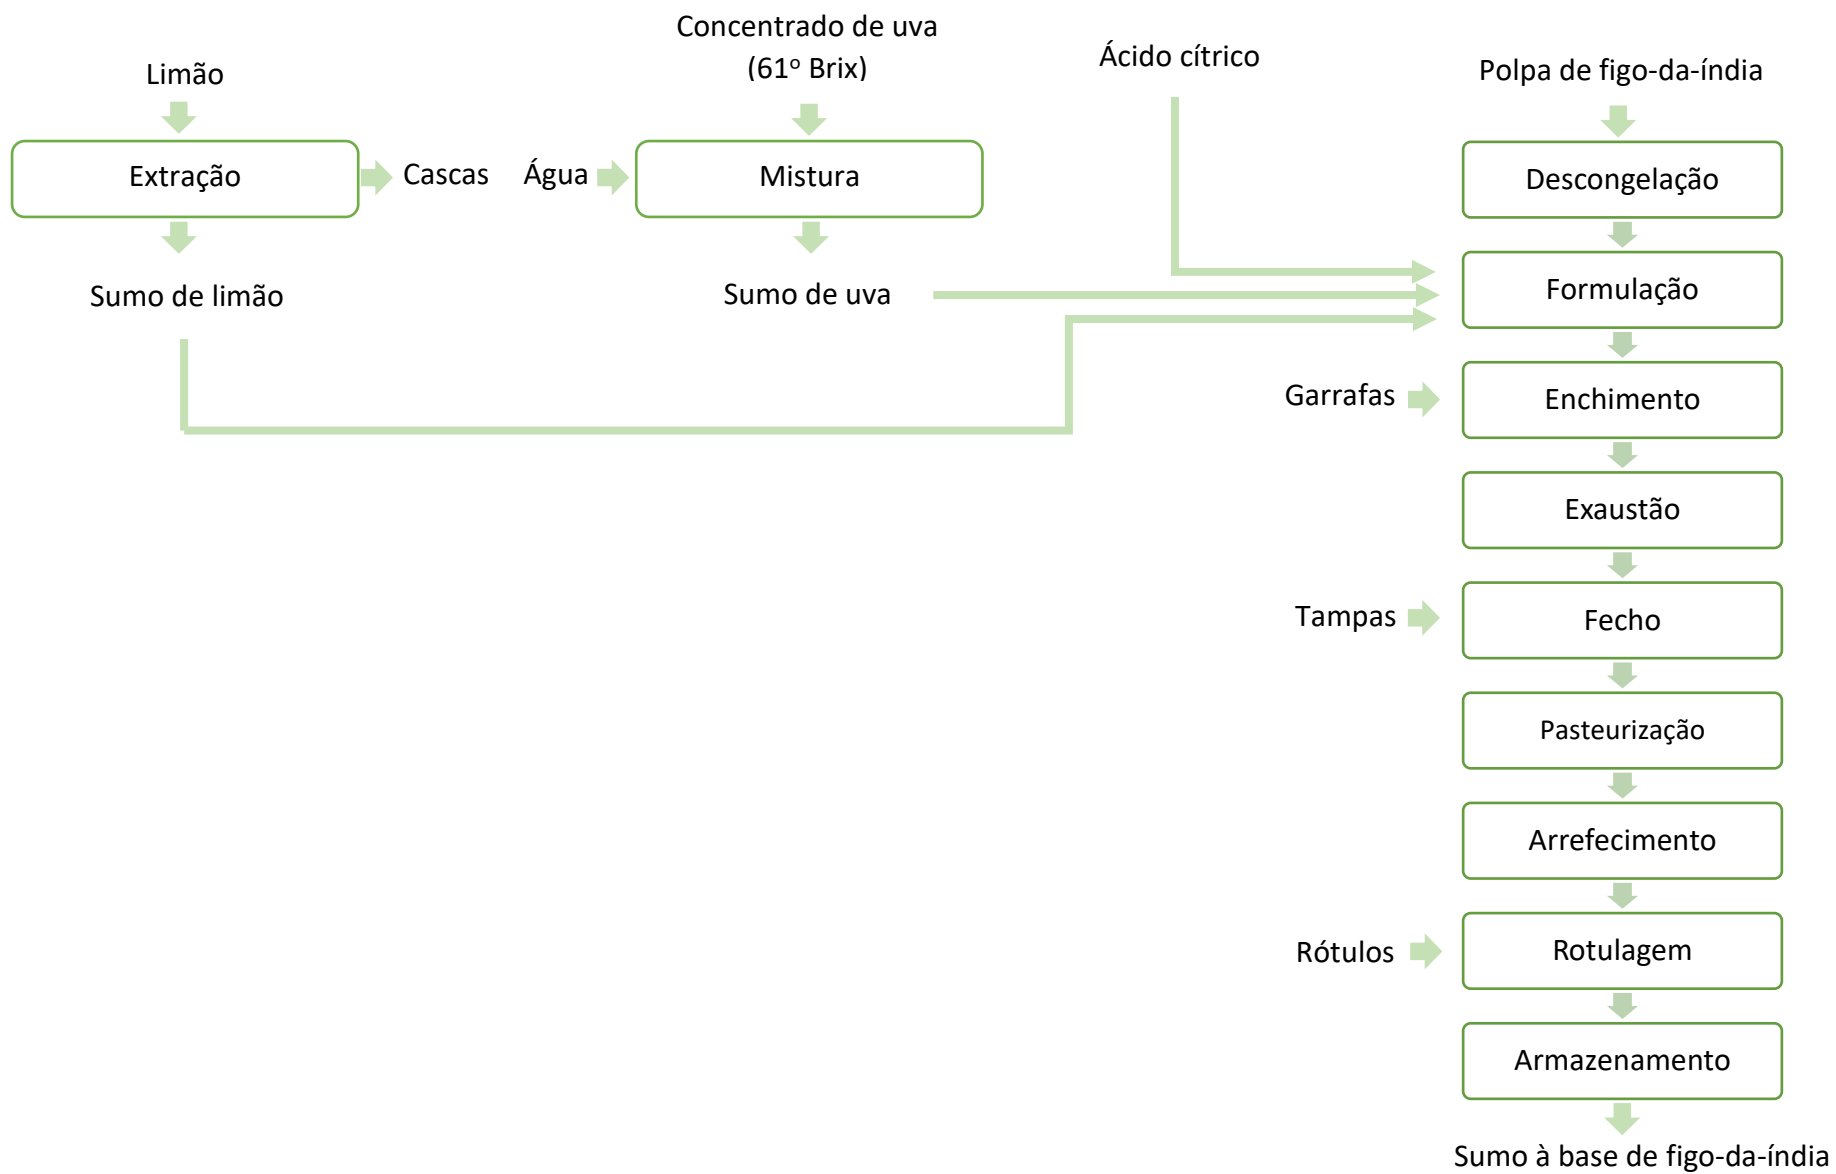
Limão

Extração

Cascas

Sumo de limão

Concentrado de uva (61º Brix)

Água

Mistura

Sumo de uva

Ácido cítrico

Polpa de figo-da-índia

Descongelação

Formulação

Garrafas

Enchimento

Exaustão

Tampas

Fecho

Pasteurização

Arrefecimento

Rótulos

Rotulagem

Armazenamento

Sumo à base de figo-da-índia